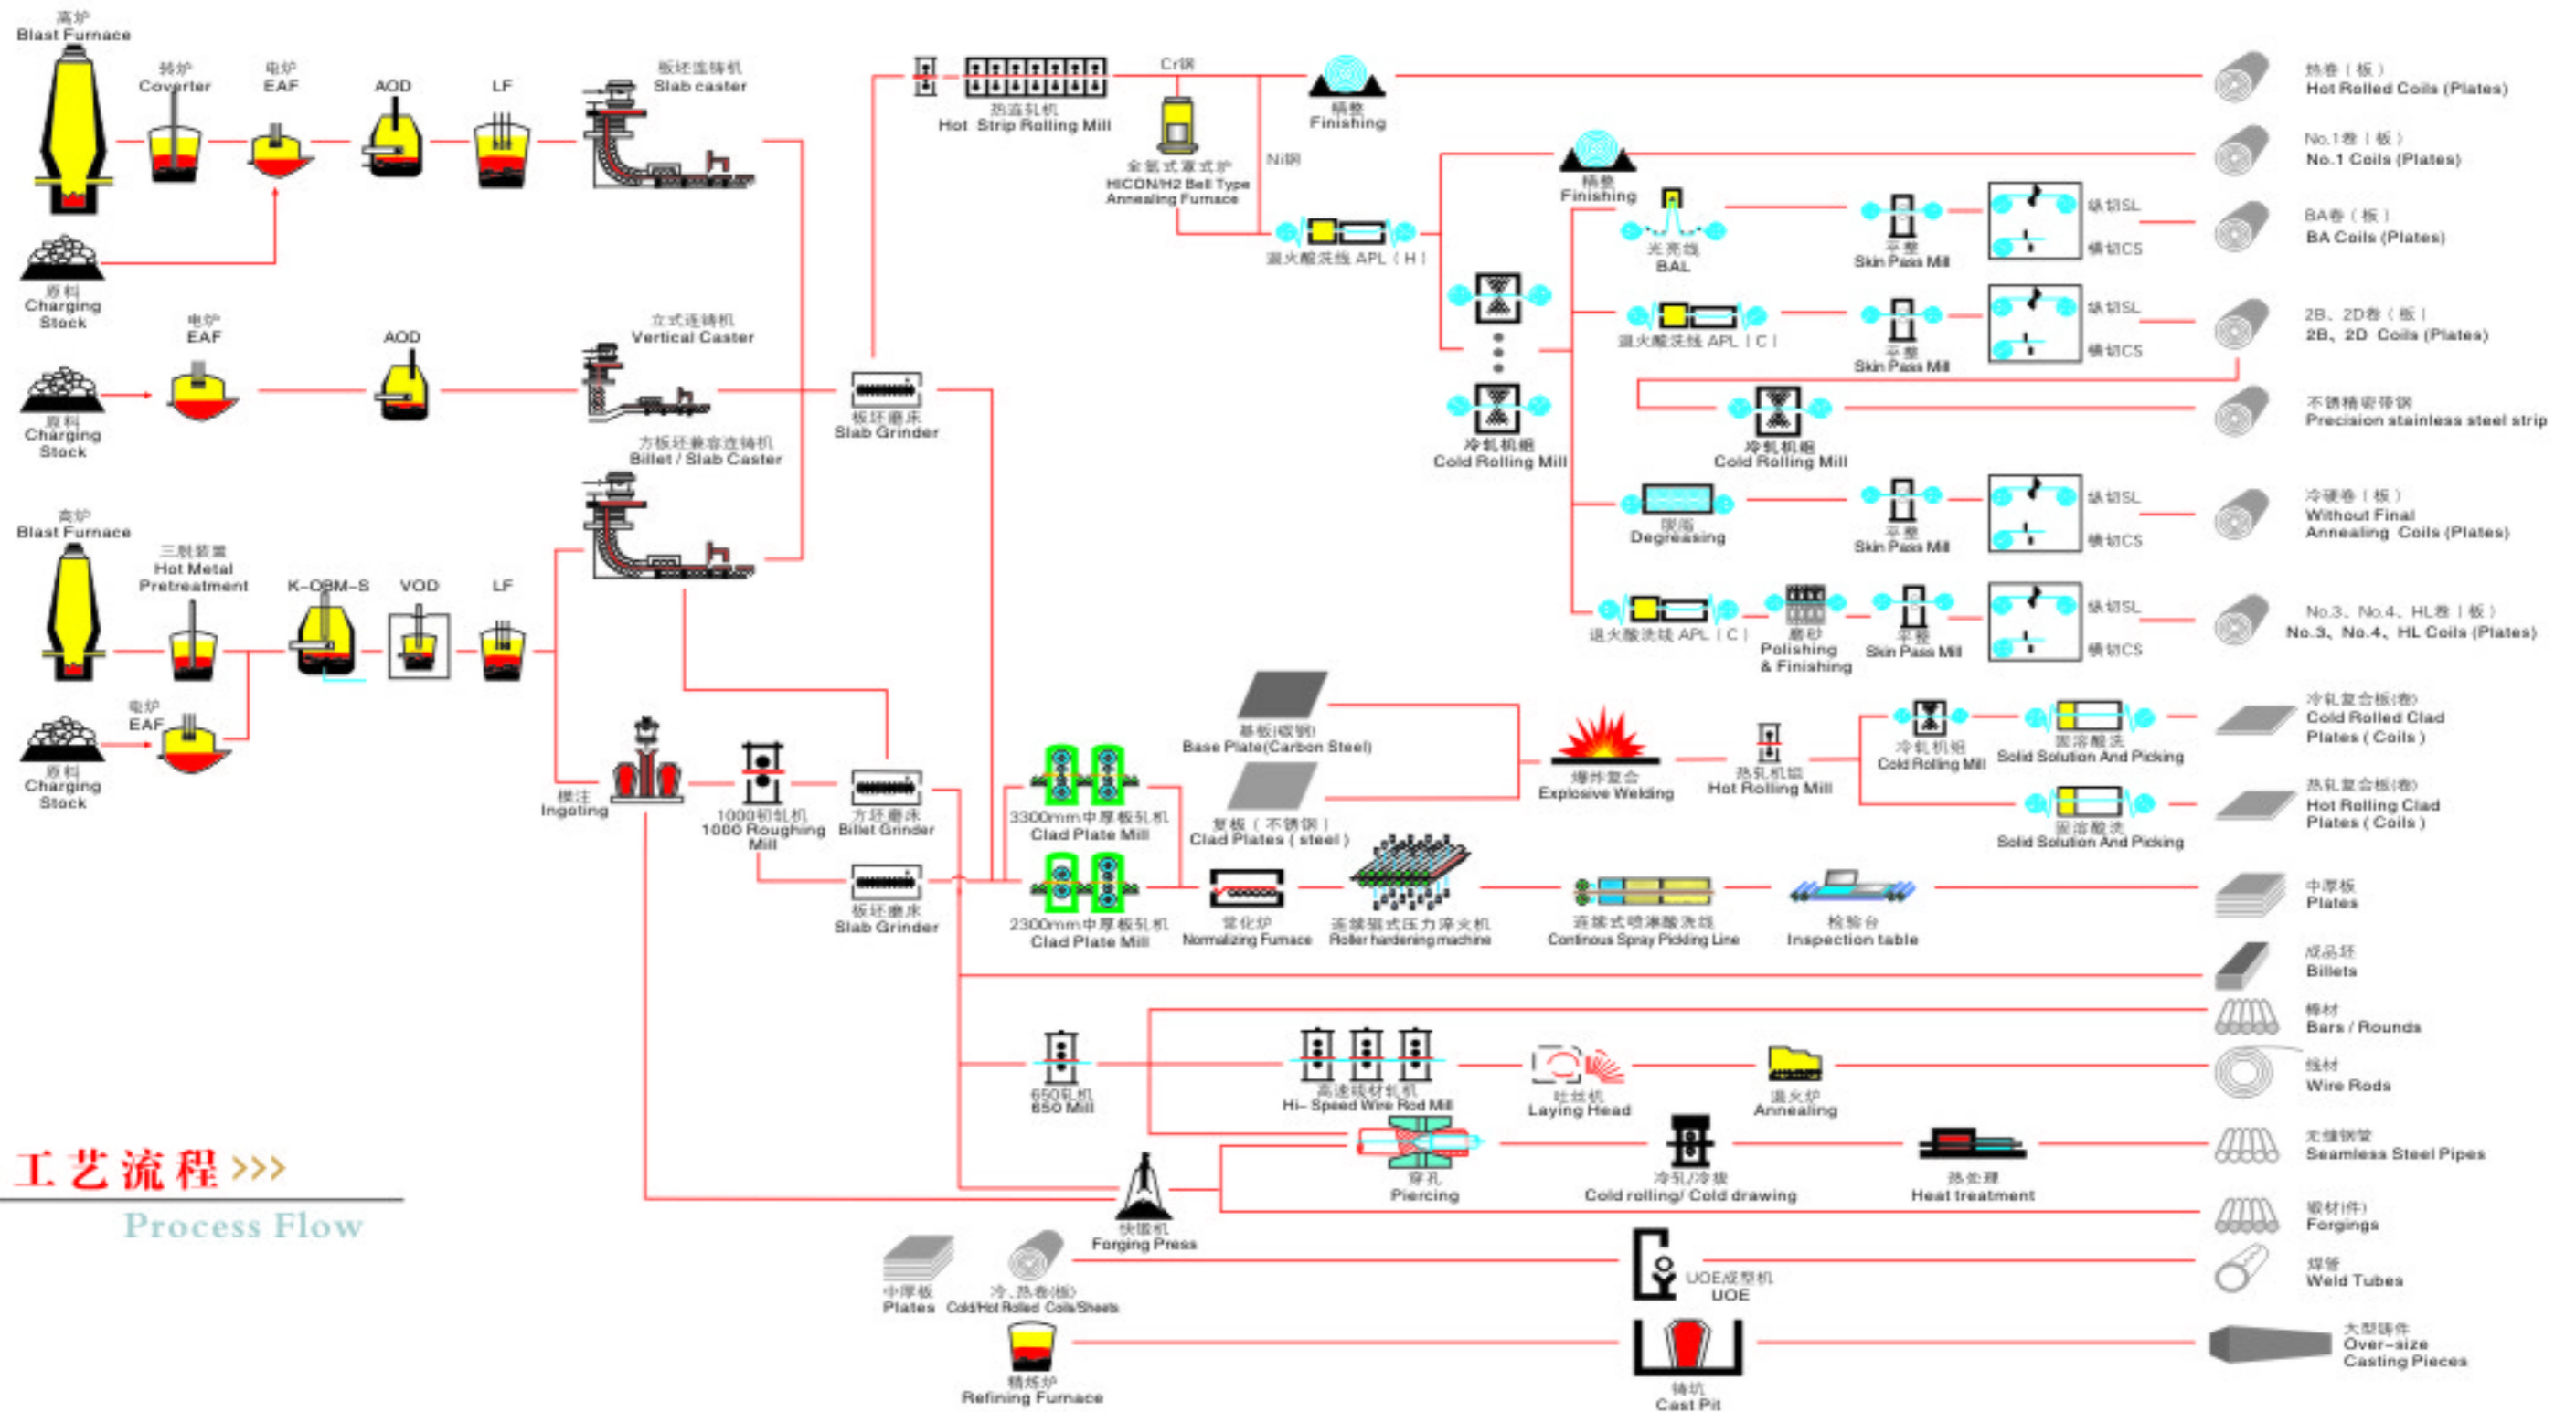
高炉
Blast Furnace

转炉
Coverter

电炉
EAF

AOD

LF

板坯连铸机
Slab caster

原料
Charging Stock

电炉
EAF

AOD

立式连铸机
Vertical Caster

方板坯兼容连铸机
Billet / Slab Caster

高炉
Blast Furnace

三脱装置
Hot Metal Pretreatment

K-OBM-S

VOD

LF

电炉
EAF

原料
Charging Stock

原料
Charging Stock

模注
Ingoting

热连轧机
Hot Strip Rolling Mill

Cr钢

Ni钢

全氢式罩式炉
HICON/H2 Bell Type Annealing Furnace

精整
Finishing

退火酸洗线 APL（H）

精整
Finishing

光亮线
BAL

平整
Skin Pass Mill

纵切SL

横切CS

退火酸洗线 APL（C）

平整
Skin Pass Mill

纵切SL

横切CS

冷轧机组
Cold Rolling Mill

冷轧机组
Cold Rolling Mill

脱脂
Degreasing

平整
Skin Pass Mill

纵切SL

横切CS

退火酸洗线 APL（C）

磨砂
Polishing & Finishing

平整
Skin Pass Mill

纵切SL

横切CS

热卷（板）
Hot Rolled Coils (Plates)

No.1卷（板）
No.1 Coils (Plates)

BA卷（板）
BA Coils (Plates)

2B、2D卷（板）
2B、2D Coils (Plates)

不锈精密带钢
Precision stainless steel strip

冷硬卷（板）
Without Final Annealing Coils (Plates)

No.3、No.4、HL卷（板）
No.3、No.4、HL Coils (Plates)

板坯磨床
Slab Grinder

1000初轧机
1000 Roughing Mill

方坯磨床
Billet Grinder

板坯磨床
Slab Grinder

3300mm中厚板轧机
Clad Plate Mill

2300mm中厚板轧机
Clad Plate Mill

基板(碳钢)
Base Plate(Carbon Steel)

复板（不锈钢）
Clad Plates（steel）

爆炸复合
Explosive Welding

热轧机组
Hot Rolling Mill

冷轧机组
Cold Rolling Mill

固溶酸洗
Solid Solution And Picking

固溶酸洗
Solid Solution And Picking

冷轧复合板(卷)
Cold Rolled Clad Plates（Coils）

热轧复合板(卷)
Hot Rolling Clad Plates（Coils）

常化炉
Normalizing Furnace

连续辊式压力淬火机
Roller hardening machine

连续式喷淋酸洗线
Continous Spray Pickling Line

检验台
Inspection table

中厚板
Plates

成品坯
Billets

棒材
Bars / Rounds

线材
Wire Rods

无缝钢管
Seamless Steel Pipes

锻材(件)
Forgings

焊管
Weld Tubes

大型铸件
Over-size Casting Pieces

650轧机
650 Mill

高速线材轧机
Hi- Speed Wire Rod Mill

吐丝机
Laying Head

退火炉
Annealing

穿孔
Piercing

冷轧/冷拔
Cold rolling/ Cold drawing

热处理
Heat treatment

快锻机
Forging Press

UOE成型机
UOE

中厚板
Plates

冷、热卷(板)
Cold/Hot Rolled Coils/Sheets

精炼炉
Refining Furnace

铸坑
Cast Pit

工艺流程 >>>
Process Flow